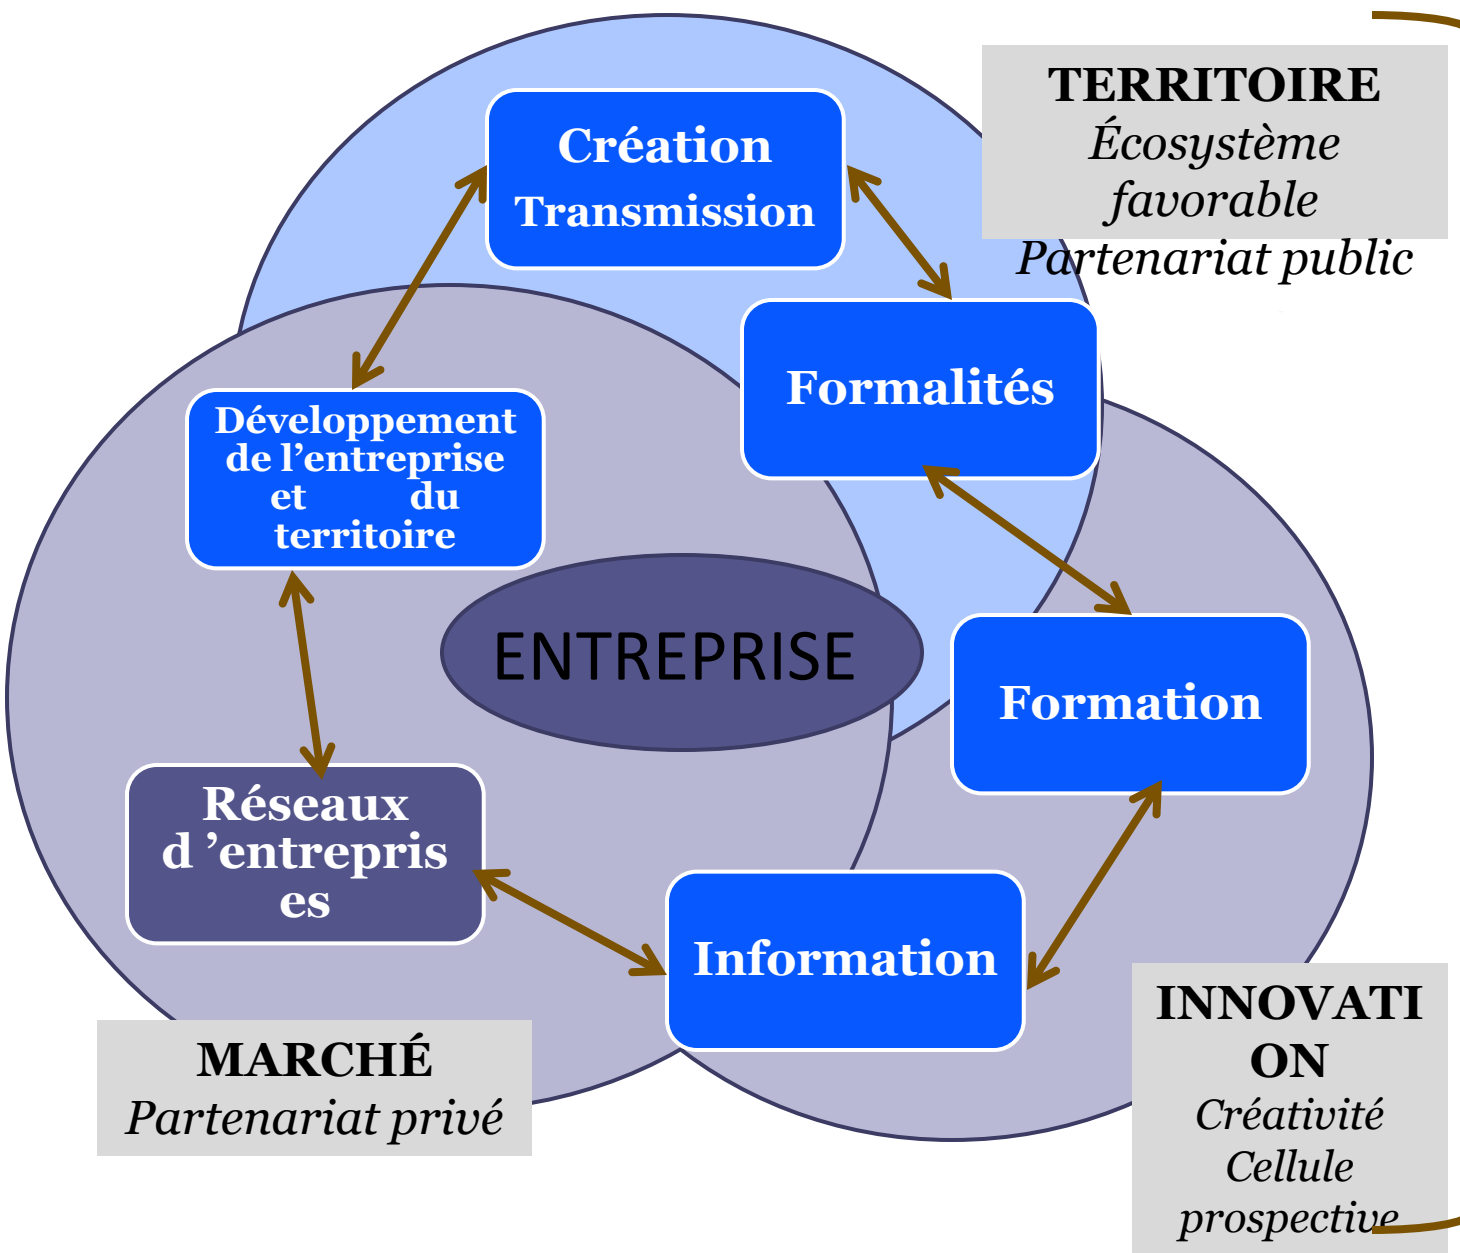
TERRITOIRE
Écosystème favorable
Partenariat public

Création
Transmission

Formalités

Développement de l'entreprise et du territoire

ENTREPRISE

Formation

Réseaux d 'entrepris es

Information

MARCHÉ
Partenariat privé

INNOVATI ON
Créativité
Cellule prospective